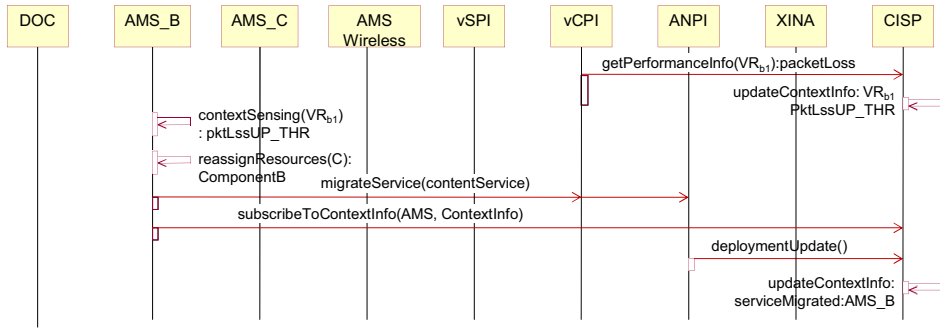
DOC

AMS_B

AMS_C

AMS Wireless

vSPI

vCPI

ANPI

XINA

CISP

getPerformanceInfo(VR$_{b1}$):packetLoss

updateContextInfo: VR$_{b1}$ PktLssUP_THR

contextSensing(VR$_{b1}$) : pktLssUP_THR

reassignResources(C): ComponentB

migrateService(contentService)

subscribeToContextInfo(AMS, ContextInfo)

deploymentUpdate()

updateContextInfo: serviceMigrated:AMS_B